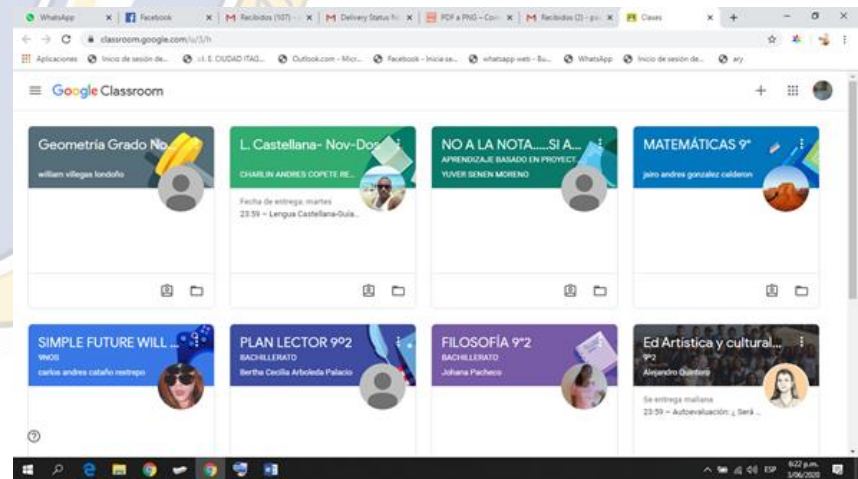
WhatsApp | Facebook | Recibidos (107) | Delivery Status N | PDF a PNG – Con | Recibidos (2) | Clases

classroom.google.com/u/3/h

Aplicaciones | Inicio de sesión de... | I.E. CIUDAD ITAG... | Outlook.com - Micr... | Facebook - Inicia se... | whatsapp web - Bu... | WhatsApp | Inicio de sesión de... | ary

Google Classroom

Geometria Grado No...
william villegas londoño

L. Castellana- Nov-Dos
CHARLIN ANDRES COPETE RE...
Fecha de entrega: martes
23:59 – Lengua Castellana-Guía...

NO A LA NOTA.....SI A...
APRENDIZAJE BASADO EN PROYECT...
YUVER SENEN MORENO

MATEMÁTICAS 9°
jairo andres gonzalez calderon

SIMPLE FUTURE WILL ...
9NOS
carlos andres cataño restrepo

PLAN LECTOR 9º2
BACHILLERATO
Bertha Cecilia Arboleda Palacio

FILOSOFÍA 9°2
BACHILLERATO
Johana Pacheco

Ed Artística y cultural...
9º2
Alejandro Quintero
Se entrega mañana
23:59 – Autoevaluación: ¿ Será ...

ESP 6:22 p.m. 3/06/2020